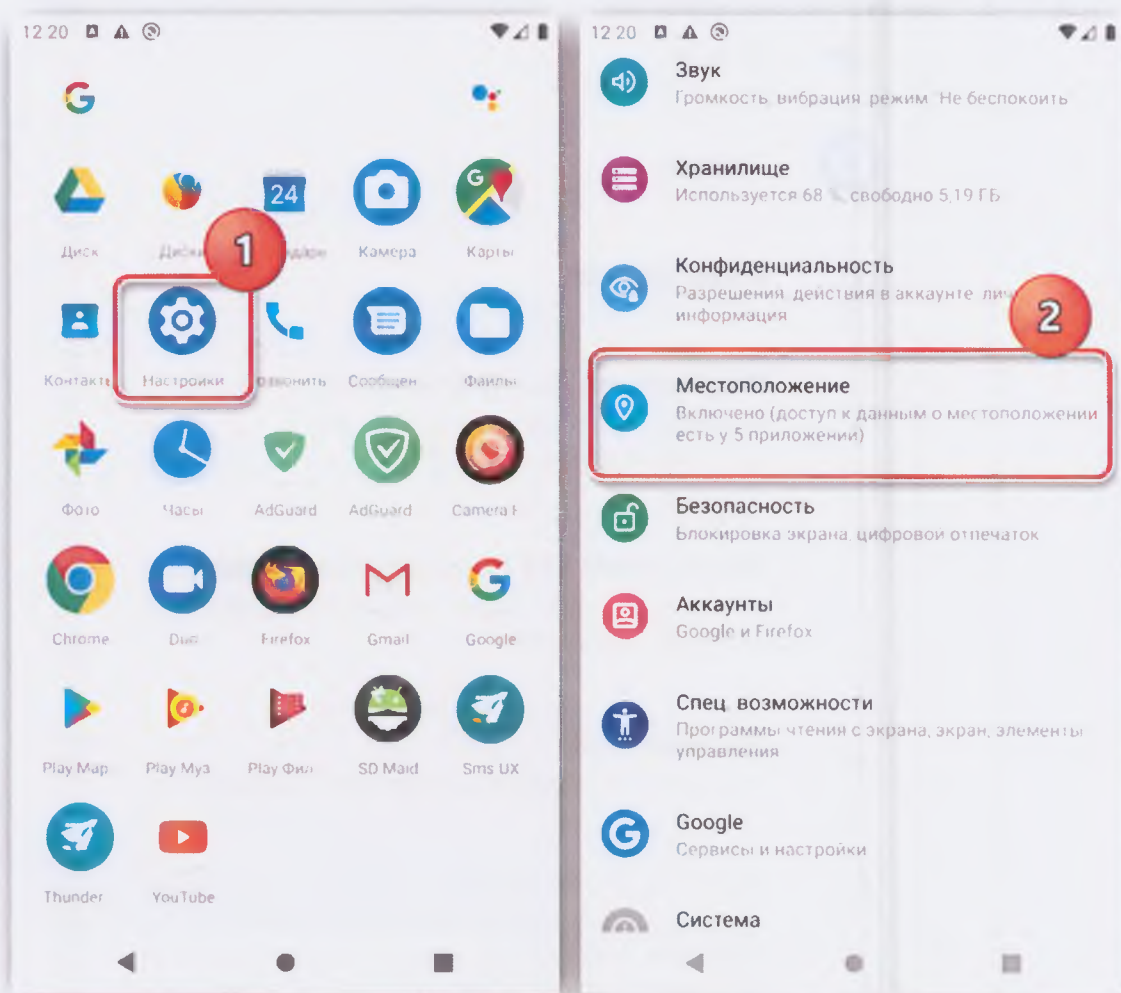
12:20

G

24

Диск

Дискорд

1

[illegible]дар

Камера

Карты

Контакты

Настройки

Позвонить

Сообщен

Файлы

Фото

Часы

AdGuard

AdGuard

Camera F

Chrome

Duo

Firefox

Gmail

Google

Play Map

Play Муз

Play Фил

SD Maid

Sms UX

Thunder

YouTube

12:20

Звук
Громкость, вибрация, режим "Не беспокоить"

Хранилище
Используется 68 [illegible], свободно 5,19 ГБ

Конфиденциальность
Разрешения, действия в аккаунте, лич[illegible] информация

2

Местоположение
Включено (доступ к данным о местоположении есть у 5 приложений)

Безопасность
Блокировка экрана, цифровой отпечаток

Аккаунты
Google и Firefox

Спец. возможности
Программы чтения с экрана, экран, элементы управления

Google
Сервисы и настройки

Система